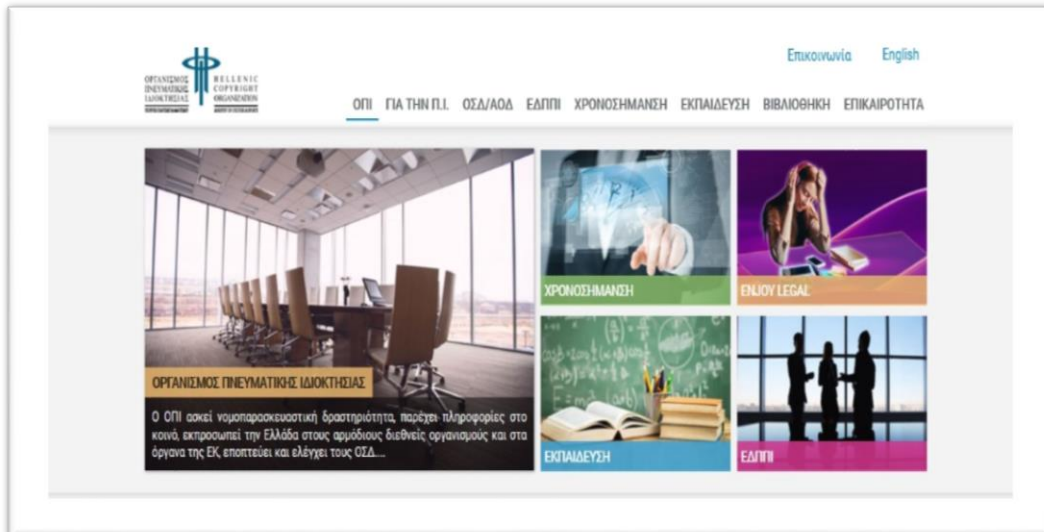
ΟΡΓΑΝΙΣΜΟΣ ΠΝΕΥΜΑΤΙΚΗΣ ΙΔΙΟΚΤΗΣΙΑΣ HELLENIC COPYRIGHT ORGANIZATION

Επικοινωνία English

ΟΠΙ ΓΙΑ ΤΗΝ Π.Ι. ΟΣΔ/ΑΟΔ ΕΔΠΠΙ ΧΡΟΝΟΣΗΜΑΝΣΗ ΕΚΠΑΙΔΕΥΣΗ ΒΙΒΛΙΟΘΗΚΗ ΕΠΙΚΑΙΡΟΤΗΤΑ

ΟΡΓΑΝΙΣΜΟΣ ΠΝΕΥΜΑΤΙΚΗΣ ΙΔΙΟΚΤΗΣΙΑΣ

Ο ΟΠΙ ασκεί νομοπαρασκευαστική δραστηριότητα, παρέχει πληροφορίες στο κοινό, εκπροσωπεί την Ελλάδα στους αρμόδιους διεθνείς οργανισμούς και στα όργανα της ΕΚ, εποπτεύει και ελέγχει τους ΟΣΔ....

ΧΡΟΝΟΣΗΜΑΝΣΗ

ENJOY LEGAL

ΕΚΠΑΙΔΕΥΣΗ

ΕΔΠΠΙ